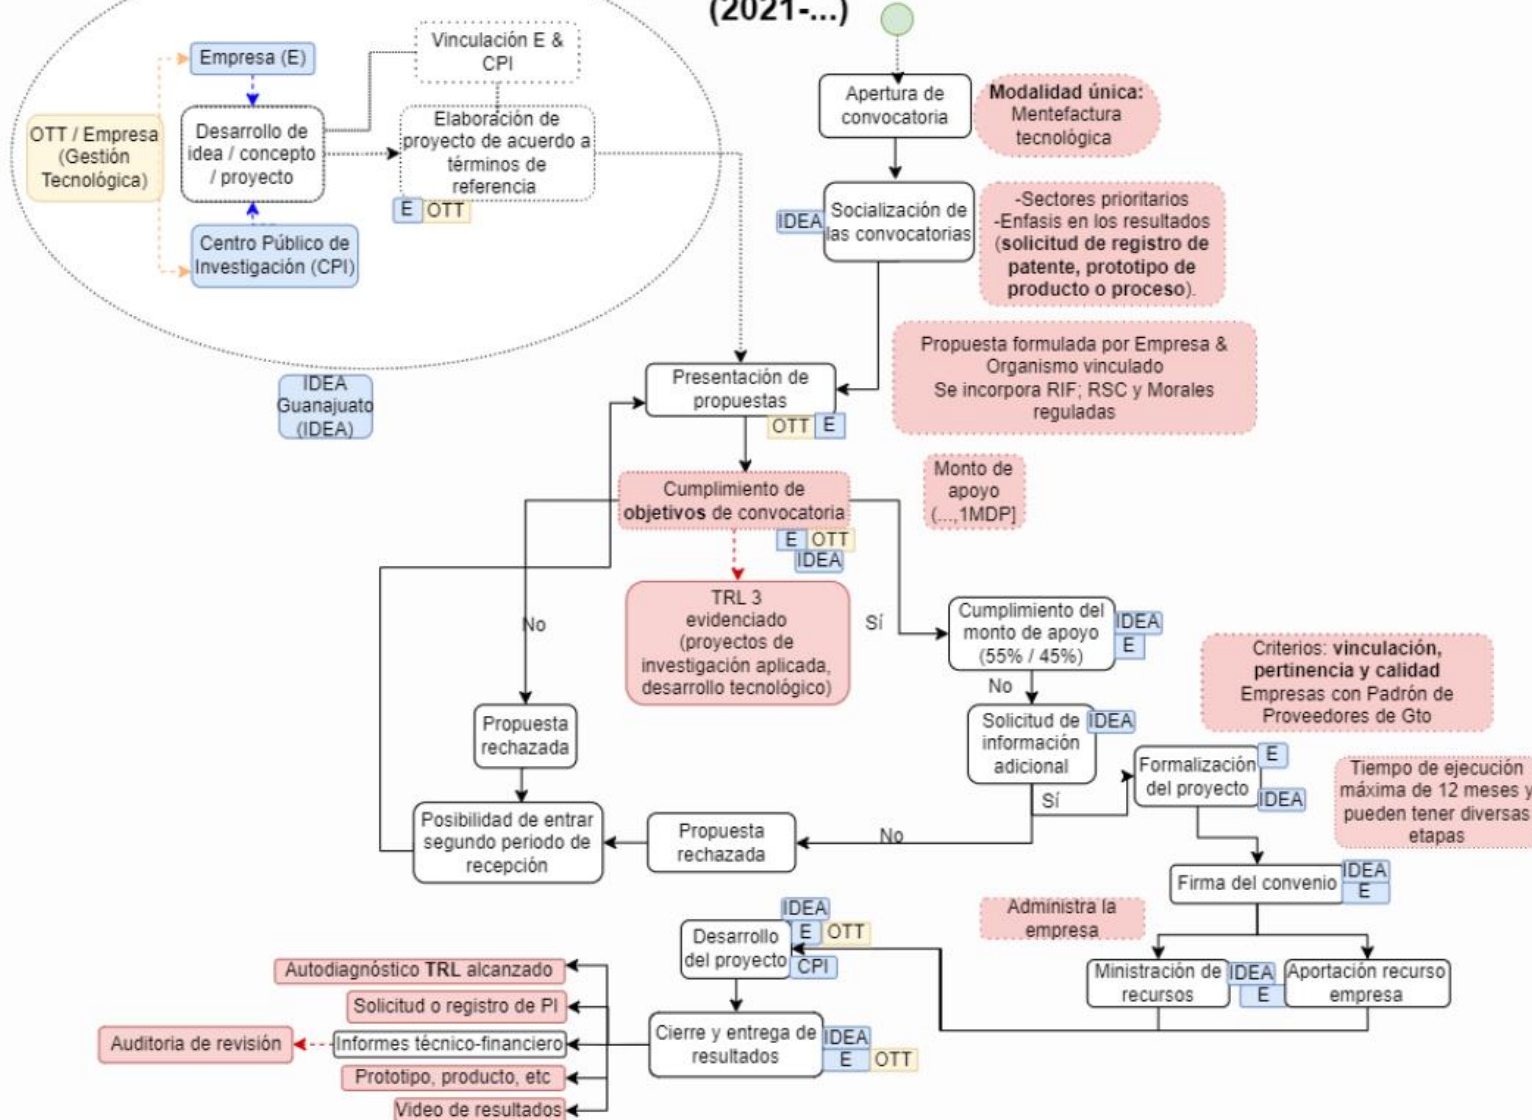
(2021-...)

Empresa (E)

Vinculación E & CPI

OTT / Empresa (Gestión Tecnológica)

Desarrollo de idea / concepto / proyecto

Elaboración de proyecto de acuerdo a términos de referencia

E OTT

Centro Público de Investigación (CPI)

IDEA Guanajuato (IDEA)

Apertura de convocatoria

Modalidad única: Mentefactura tecnológica

IDEA Socialización de las convocatorias

-Sectores prioritarios
-Enfasis en los resultados (solicitud de registro de patente, prototipo de producto o proceso).

Propuesta formulada por Empresa & Organismo vinculado
Se incorpora RIF; RSC y Morales reguladas

Presentación de propuestas

OTT E

Cumplimiento de objetivos de convocatoria

E OTT IDEA

Monto de apoyo (...,1MDP]

TRL 3 evidenciado (proyectos de investigación aplicada, desarrollo tecnológico)

No

Sí

Cumplimiento del monto de apoyo (55% / 45%)

IDEA E

Criterios: vinculación, pertinencia y calidad
Empresas con Padrón de Proveedores de Gto

No

Propuesta rechazada

Solicitud de información adicional

IDEA

Formalización del proyecto

E IDEA

Tiempo de ejecución máxima de 12 meses y pueden tener diversas etapas

Sí

Posibilidad de entrar segundo periodo de recepción

Propuesta rechazada

No

Firma del convenio

IDEA E

Administra la empresa

IDEA E OTT

Desarrollo del proyecto

CPI

Autodiagnóstico TRL alcanzado

Solicitud o registro de PI

Auditoria de revisión

Informes técnico-financiero

Cierre y entrega de resultados

IDEA E OTT

Prototipo, producto, etc

Video de resultados

Ministración de recursos

IDEA E

Aportación recurso empresa